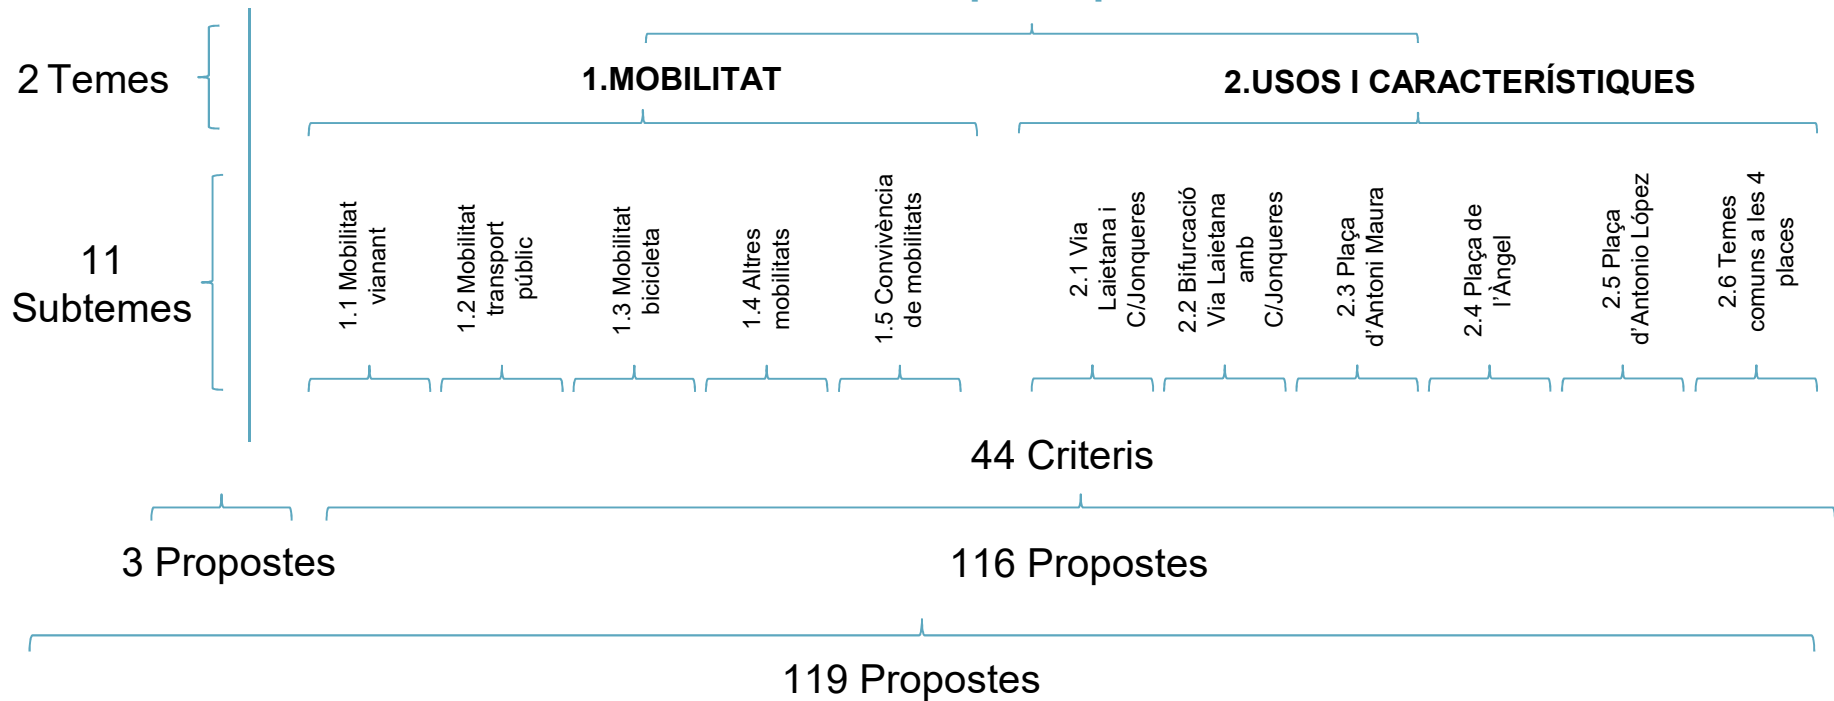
2 Temes

1.MOBILITAT

2.USOS I CARACTERÍSTIQUES

11 Subtemes

1.1 Mobilitat vianant

1.2 Mobilitat transport públic

1.3 Mobilitat bicicleta

1.4 Altres mobilitats

1.5 Convivència de mobilitats

2.1 Via Laietana i C/Jonqueres

2.2 Bifurcació Via Laietana amb C/Jonqueres

2.3 Plaça d'Antoni Maura

2.4 Plaça de l'Àngel

2.5 Plaça d'Antonio López

2.6 Temes comuns a les 4 places

44 Criteris

3 Propostes

116 Propostes

119 Propostes